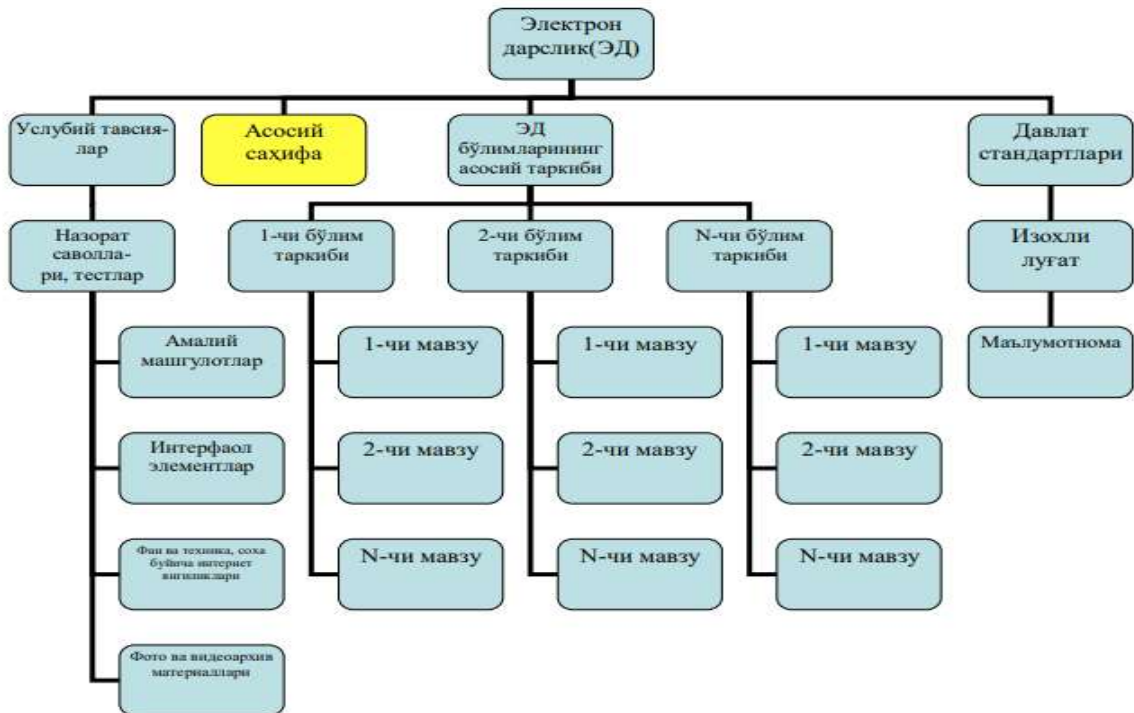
Электрон дарслик(ЭД)

Услубий тавсиялар

Асосий саҳифа

ЭД бўлимларининг асосий таркиби

Давлат стандартлари

Назорат саволлари, тестлар

1-чи бўлим таркиби

2-чи бўлим таркиби

N-чи бўлим таркиби

Изоҳли луғат

Амалий машғулотлар

1-чи мавзу

1-чи мавзу

1-чи мавзу

Маълумотнома

Интерфаол элементлар

2-чи мавзу

2-чи мавзу

2-чи мавзу

Фан ва техника, соҳа бўйича интернет янгиликлари

N-чи мавзу

N-чи мавзу

N-чи мавзу

Фото ва видеоархив материаллари